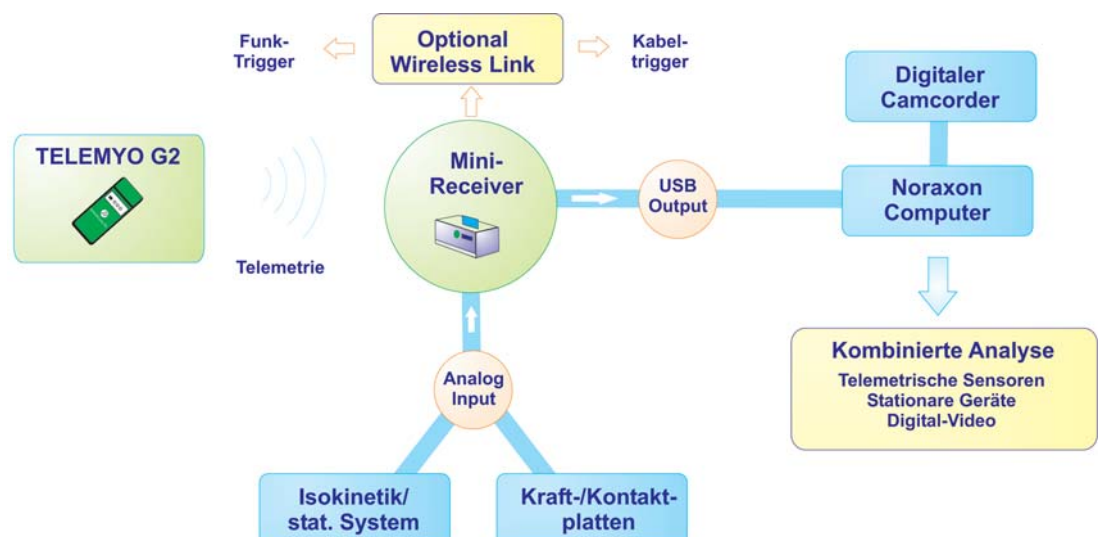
Funk-Trigger

Optional Wireless Link

Kabel-trigger

Digitaler Camcorder

TELEMYO G2

Mini-Receiver

USB Output

Noraxon Computer

Telemetrie

Analog Input

Kombinierte Analyse
Telemetrische Sensoren
Stationare Geräte
Digital-Video

Isokinetik/ stat. System

Kraft-/Kontakt-platten